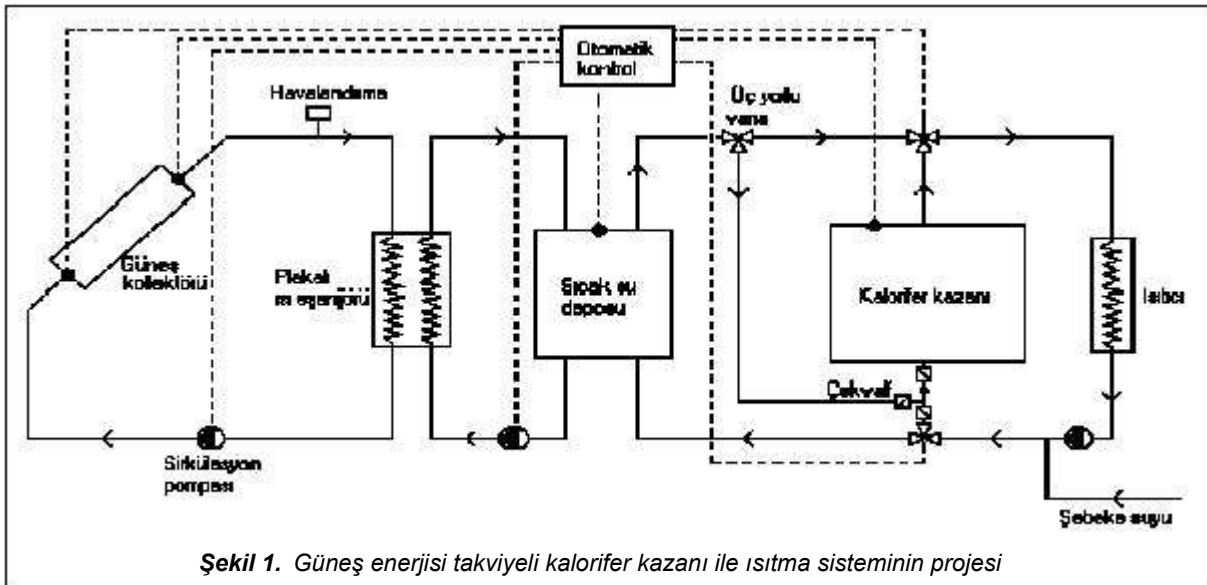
Otomatik kontrol

Havalandırma

Üç yollu vana

Güneş kollektörü

Plakalı ısı eşanjörü

Sıcak su deposu

Kalorifer kazanı

Isıtıcı

Çekvalf

Sirkülasyon pompası

Şebeke suyu

*Şekil 1. Güneş enerjisi takviyeli kalorifer kazanı ile ısıtma sisteminin projesi*